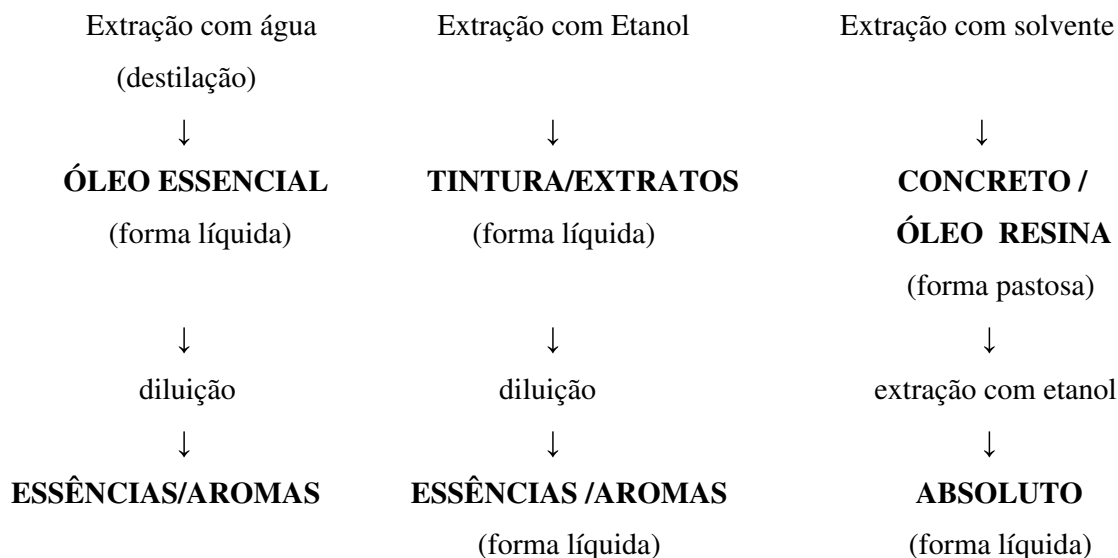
Extração com água
(destilação)
↓
**ÓLEO ESSENCIAL**
(forma líquida)
↓
diluição
↓
**ESSÊNCIAS/AROMAS**

Extração com Etanol
↓
**TINTURA/EXTRATOS**
(forma líquida)
↓
diluição
↓
**ESSÊNCIAS /AROMAS**
(forma líquida)

Extração com solvente
↓
**CONCRETO /**
**ÓLEO RESINA**
(forma pastosa)
↓
extração com etanol
↓
**ABSOLUTO**
(forma líquida)